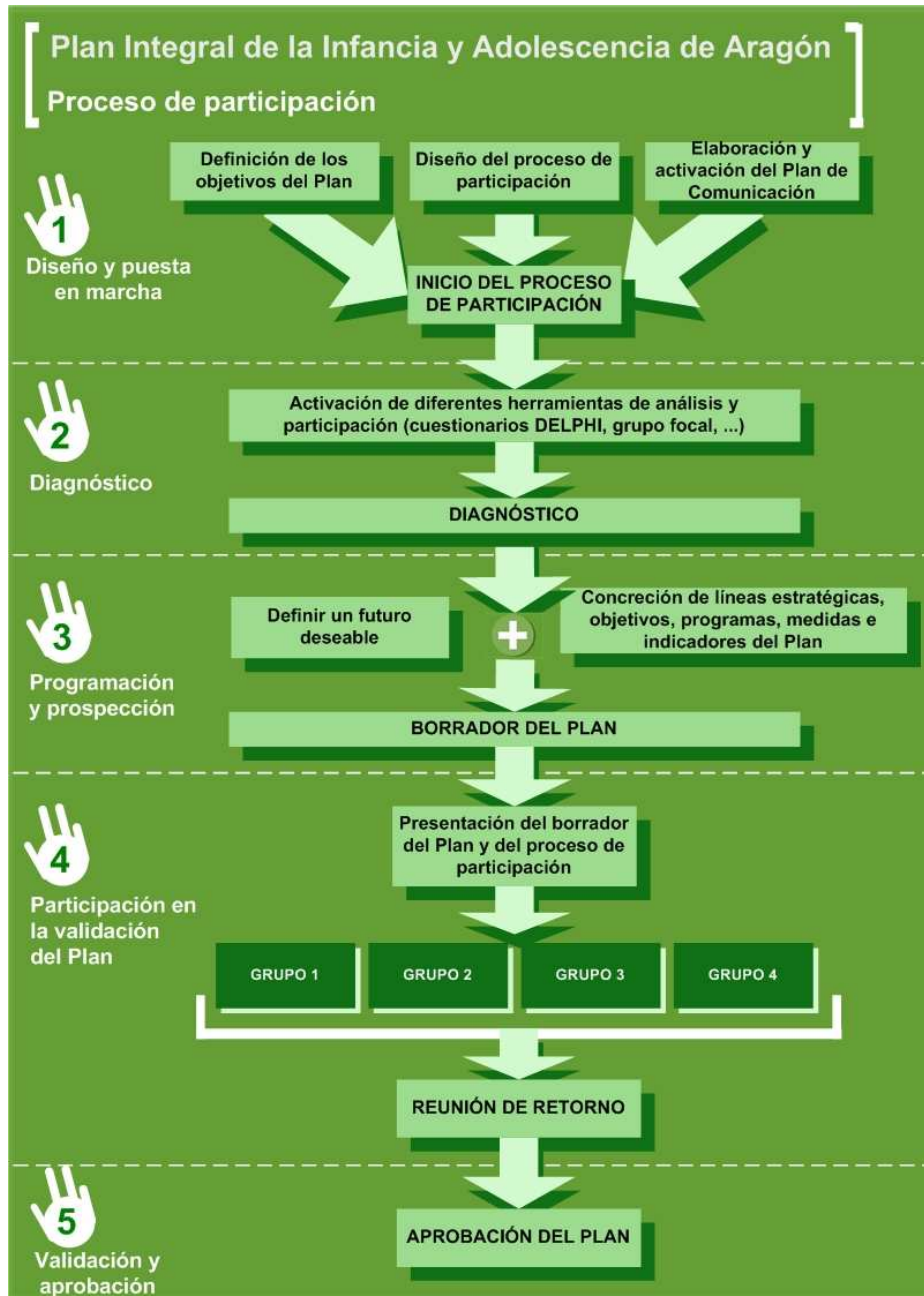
Plan Integral de la Infancia y Adolescencia de Aragón
Proceso de participación

1
Diseño y puesta en marcha

Definición de los objetivos del Plan

Diseño del proceso de participación

Elaboración y activación del Plan de Comunicación

INICIO DEL PROCESO DE PARTICIPACIÓN

2
Diagnóstico

Activación de diferentes herramientas de análisis y participación (cuestionarios DELPHI, grupo focal, ...)

DIAGNÓSTICO

3
Programación y prospección

Definir un futuro deseable

Concreción de líneas estratégicas, objetivos, programas, medidas e indicadores del Plan

BORRADOR DEL PLAN

4
Participación en la validación del Plan

Presentación del borrador del Plan y del proceso de participación

GRUPO 1

GRUPO 2

GRUPO 3

GRUPO 4

REUNIÓN DE RETORNO

5
Validación y aprobación

APROBACIÓN DEL PLAN